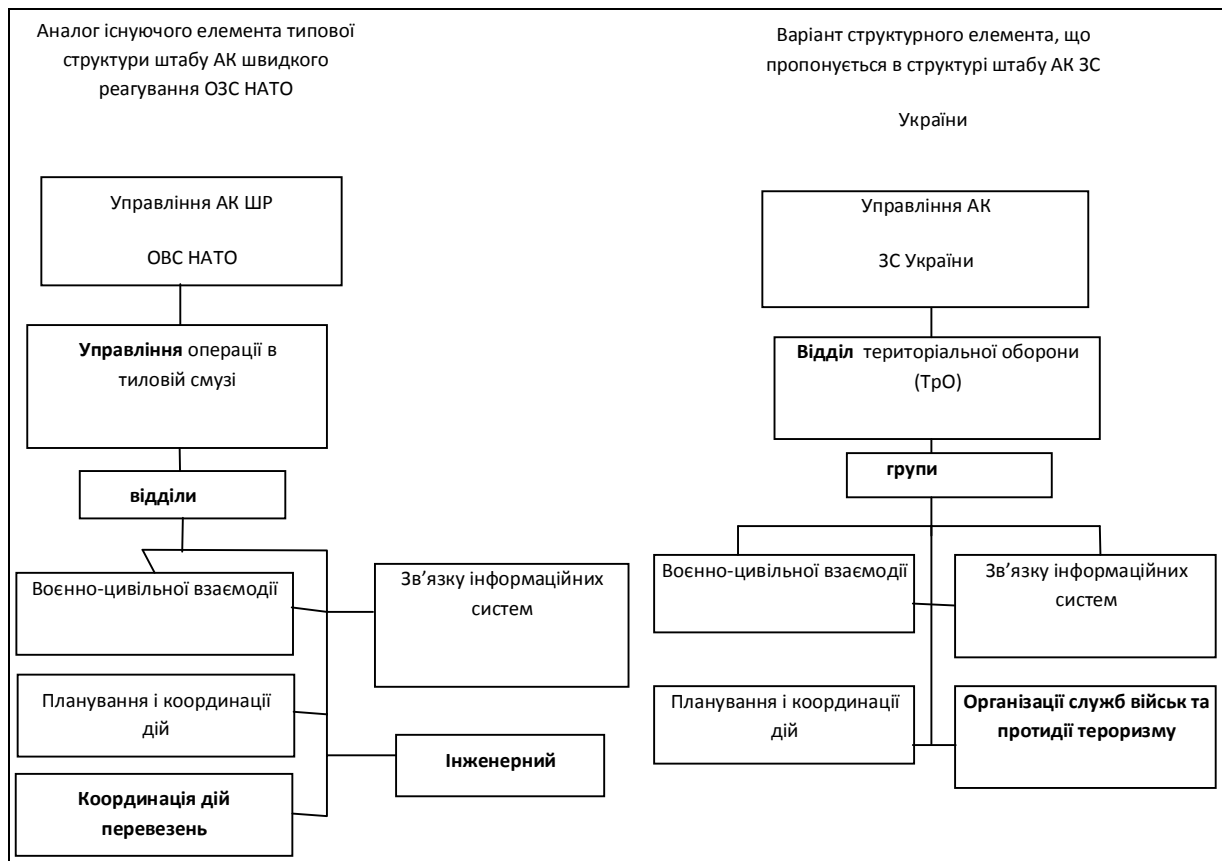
Аналог існуючого елемента типової структури штабу АК швидкого реагування ОЗС НАТО

Управління АК ШР

ОВС НАТО

**Управління** операції в тиловій смузі

**відділи**

Воєнно-цивільної взаємодії

Зв’язку інформаційних систем

Планування і координації дій

**Інженерний**

**Координація дій перевезень**

Варіант структурного елемента, що пропонується в структурі штабу АК ЗС

України

Управління АК

ЗС України

**Відділ** територіальної оборони (ТрО)

**групи**

Воєнно-цивільної взаємодії

Зв’язку інформаційних систем

Планування і координації дій

**Організації служб військ та протидії тероризму**